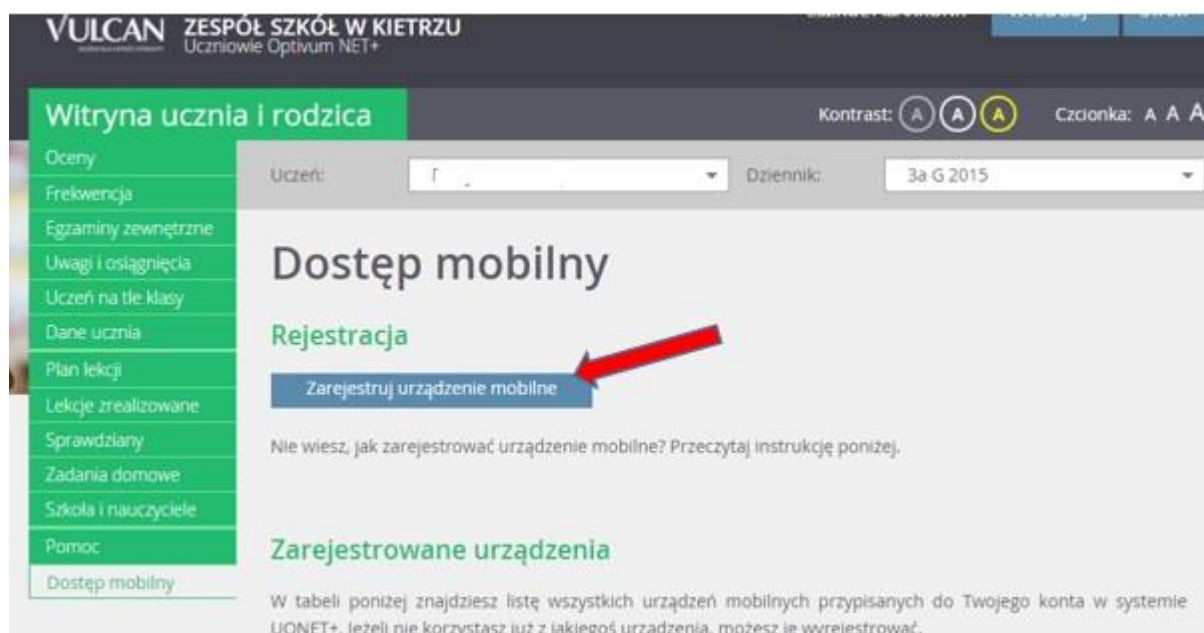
VULCAN ZESPÓŁ SZKÓŁ W KIETRZU
Uczniowie Optivum NET+

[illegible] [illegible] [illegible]

Witryna ucznia i rodzica

Kontrast: A A A Czcionka: A A A

Oceny
Frekwencja
Egzaminy zewnętrzne
Uwagi i osiągnięcia
Uczeń na tle klasy
Dane ucznia
Plan lekcji
Lekcje zrealizowane
Sprawdziany
Zadania domowe
Szkoła i nauczyciele
Pomoc
Dostęp mobilny

Uczeń: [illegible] Dziennik: 3a G 2015

Dostęp mobilny

Rejestracja

Zarejestruj urządzenie mobilne

Nie wiesz, jak zarejestrować urządzenie mobilne? Przeczytaj instrukcję poniżej.

Zarejestrowane urządzenia

W tabeli poniżej znajdziesz listę wszystkich urządzeń mobilnych przypisanych do Twojego konta w systemie UONET+. Jeżeli nie korzystasz już z jakiegoś urządzenia, możesz je wyrejestrować.